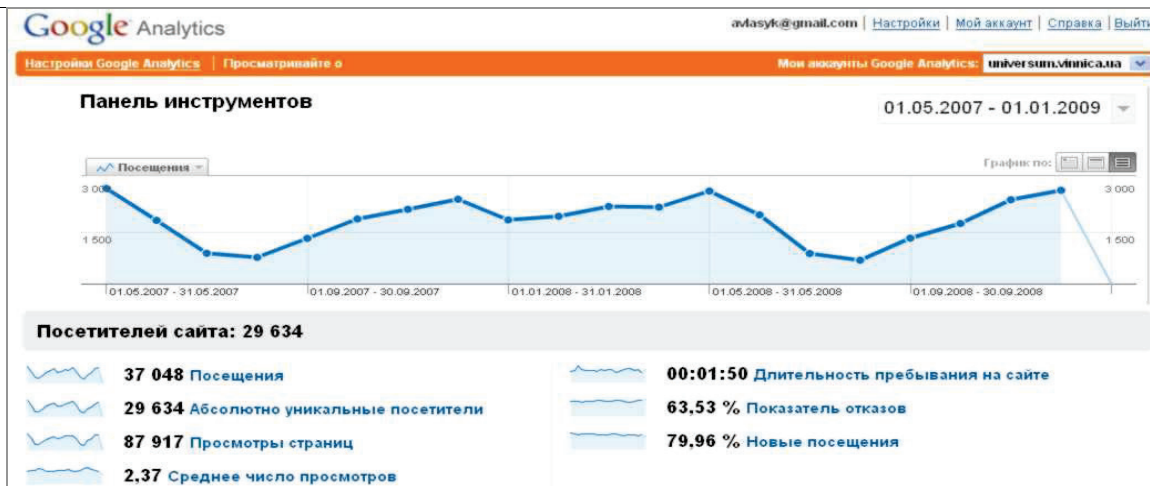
Google Analytics

avlasyk@gmail.com | Настройки | Мой аккаунт | Справка | Выйти

Настройки Google Analytics | Просматривайте о

Мои аккаунты Google Analytics: universum.vinnica.ua

Панель инструментов

01.05.2007 - 01.01.2009

Посещения

График по:

3 000
1 500

3 000
1 500

01.05.2007 - 31.05.2007
01.09.2007 - 30.09.2007
01.01.2008 - 31.01.2008
01.05.2008 - 31.05.2008
01.09.2008 - 30.09.2008

Посетителей сайта: 29 634

37 048 Посещения

29 634 Абсолютно уникальные посетители

87 917 Просмотры страниц

2,37 Среднее число просмотров

00:01:50 Длительность пребывания на сайте

63,53 % Показатель отказов

79,96 % Новые посещения